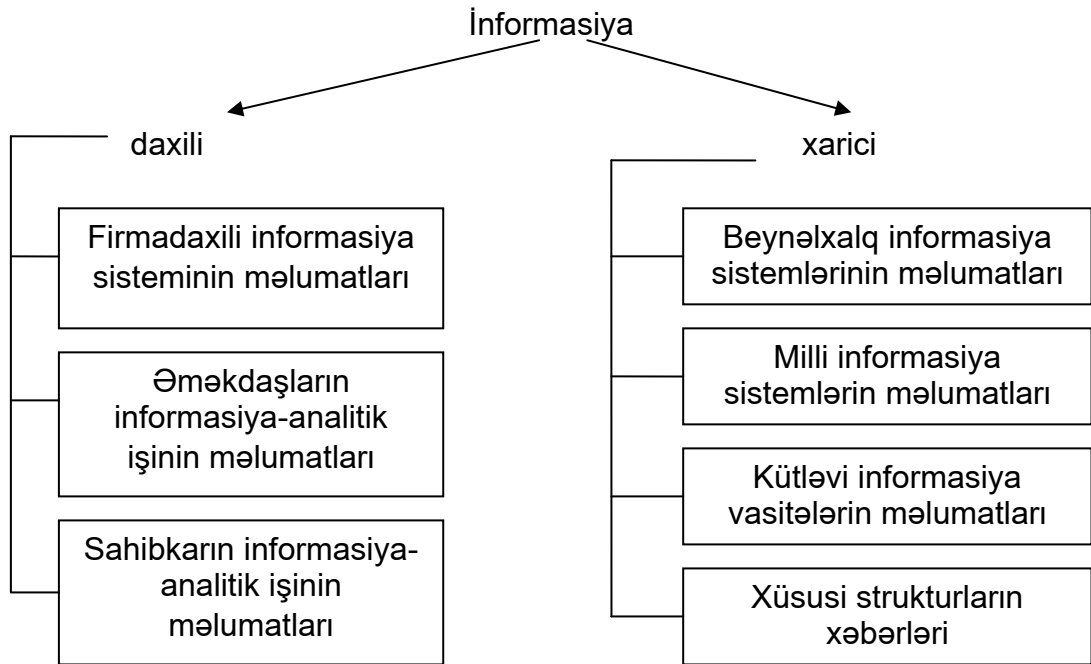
İnformasiya

daxili

Firmadaxili informasiya sisteminin məlumatları

Əməkdaşların informasiya-analitik işinin məlumatları

Sahibkarın informasiya-analitik işinin məlumatları

xarici

Beynəlxalq informasiya sistemlərinin məlumatları

Milli informasiya sistemlərin məlumatları

Kütləvi informasiya vasitələrin məlumatları

Xüsusi strukturların xəbərləri